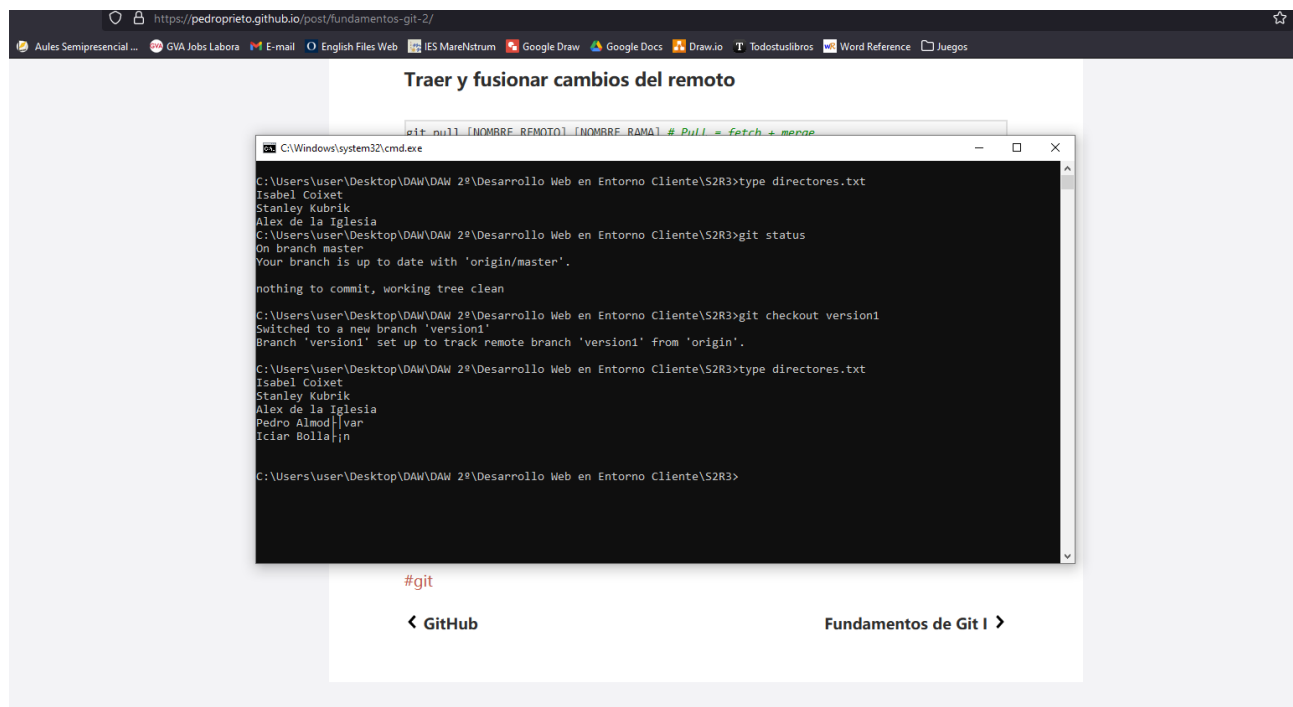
https://pedroprieto.github.io/post/fundamentos-git-2/

Aules Semipresencial ... GVA Jobs Labora E-mail English Files Web IES MareNstrum Google Draw Google Docs Draw.io Todostuslibros Word Reference Juegos

Traer y fusionar cambios del remoto

git pull [NOMBRE_REMOTO] [NOMBRE_RAMA] # Pull = fetch + merge

C:\Windows\system32\cmd.exe

C:\Users\user\Desktop\DAW\DAW 2º\Desarrollo Web en Entorno Cliente\S2R3>type directores.txt
Isabel Coixet
Stanley Kubrik
Alex de la Iglesia
C:\Users\user\Desktop\DAW\DAW 2º\Desarrollo Web en Entorno Cliente\S2R3>git status
On branch master
Your branch is up to date with 'origin/master'.

nothing to commit, working tree clean

C:\Users\user\Desktop\DAW\DAW 2º\Desarrollo Web en Entorno Cliente\S2R3>git checkout version1
Switched to a new branch 'version1'
Branch 'version1' set up to track remote branch 'version1' from 'origin'.

C:\Users\user\Desktop\DAW\DAW 2º\Desarrollo Web en Entorno Cliente\S2R3>type directores.txt
Isabel Coixet
Stanley Kubrik
Alex de la Iglesia
Pedro Almod├│var
Iciar Bolla┬ín

C:\Users\user\Desktop\DAW\DAW 2º\Desarrollo Web en Entorno Cliente\S2R3>

#git

GitHub

Fundamentos de Git I